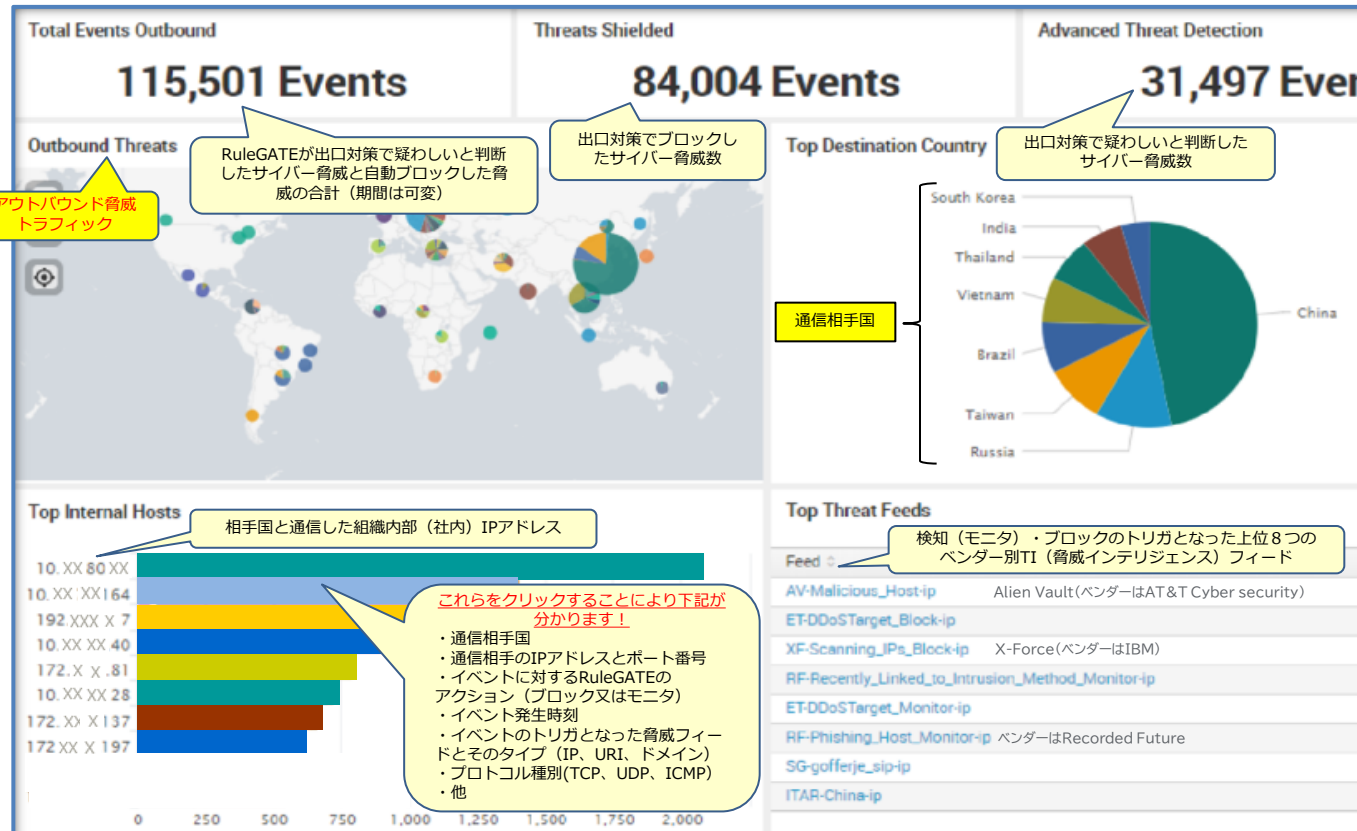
Total Events Outbound
115,501 Events

Threats Shielded
84,004 Events

Advanced Threat Detection
31,497 Even

Outbound Threats

RuleGATEが出口対策で疑わしいと判断したサイバー脅威と自動ブロックした脅威の合計（期間は可変）

出口対策でブロックしたサイバー脅威数

出口対策で疑わしいと判断したサイバー脅威数

アウトバウンド脅威トラフィック

Top Destination Country

South Korea
India
Thailand
Vietnam
Brazil
Taiwan
Russia
China

通信相手国

Top Internal Hosts

相手国と通信した組織内部（社内）IPアドレス

10.XX.80.XX
10.XX.XX164
192.XXX.X 7
10.XX.XX.40
172.X.X.81
10.XX.XX.28
172.XX.X.137
172.XX.X.197

0 250 500 750 1,000 1,250 1,500 1,750 2,000

これらをクリックすることにより下記が分かります！
・通信相手国
・通信相手のIPアドレスとポート番号
・イベントに対するRuleGATEのアクション（ブロック又はモニタ）
・イベント発生時刻
・イベントのトリガとなった脅威フィードとそのタイプ（IP、URI、ドメイン）
・プロトコル種別(TCP、UDP、ICMP)
・他

Top Threat Feeds

検知（モニタ）・ブロックのトリガとなった上位８つのベンダー別TI（脅威インテリジェンス）フィード

Feed

AV-Malicious_Host-ip Alien Vault（ベンダーはAT&T Cyber security）
ET-DDoSTarget_Block-ip
XF-Scanning_IPs_Block-ip X-Force（ベンダーはIBM）
RF-Recently_Linked_to_Intrusion_Method_Monitor-ip
ET-DDoSTarget_Monitor-ip
RF-Phishing_Host_Monitor-ip ベンダーはRecorded Future
SG-gofferje_sip-ip
ITAR-China-ip